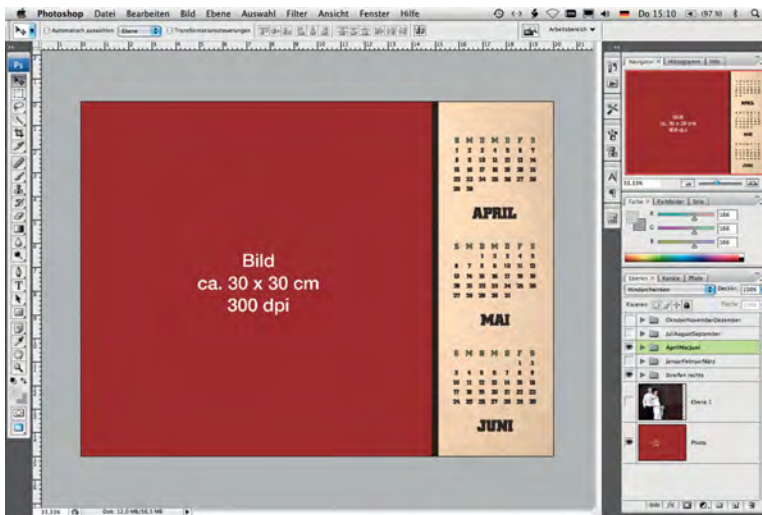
Photoshop Datei Bearbeiten Bild Ebene Auswahl Filter Ansicht Fenster Hilfe

Do 15:10

Automatisch auswählen: Ebene Transformationssteuerungen

Arbeitsbereich

Ps

Bild
ca. 30 x 30 cm
300 dpi

S M D M D F S

APRIL

S M D M D F S

MAI

S M D M D F S

JUNI

Navigator Histogramm Info

33,33%

Farbe Farbfelder Stile

Ebenen Kanäle Pfade

Hindurchwirken Deckkr.: 100%

Fixieren: Fläche: 100%

OktoberNovemberDezember

JuliAugustSeptember

AprilMaiJuni

JanuarFebruarMärz

Streifen rechts

Ebene 1

Photo

33,33% Dok: 12,0 MB/50,3 MB